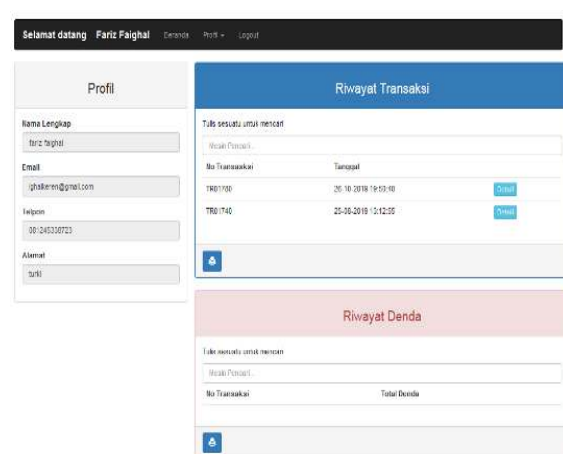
Selamat datang Fariz Faighal Beranda Profil Logout

Profil

Nama Lengkap

fariz faighal

Email

fghalkeren@gmail.com

Telpon

081245330723

Alamat

turki

Riwayat Transaksi

Tulis sesuatu untuk mencari

Masukan Pencarian...

| No Transaksi | Tanggal | |
|---|---|---|
| TR01760 | 26-10-2018 19:53:40 | Detail |
| TR01740 | 25-06-2018 12:12:55 | Detail |

Riwayat Denda

Tulis sesuatu untuk mencari

Masukan Pencarian...

| No Transaksi | Total Denda |
|---|---|